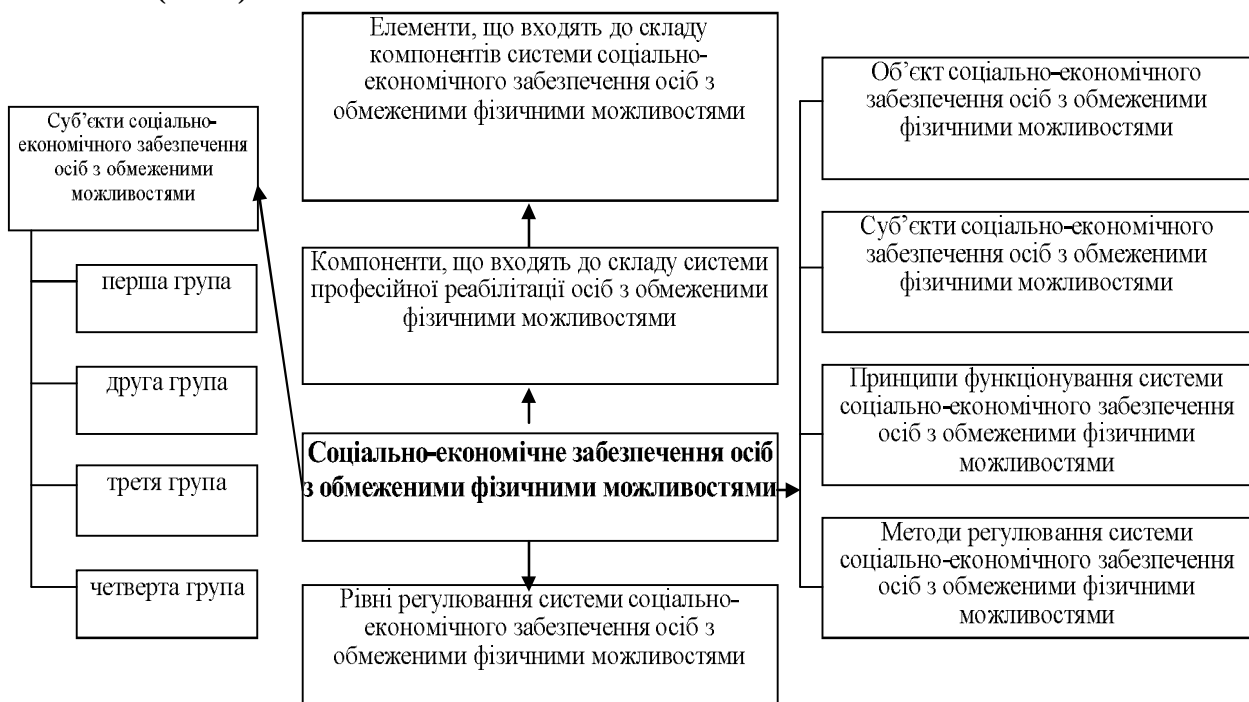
Суб'єкти соціально-економічного забезпечення осіб з обмеженими можливостями

перша група

друга група

третя група

четверта група

Елементи, що входять до складу компонентів системи соціально-економічного забезпечення осіб з обмеженими фізичними можливостями

Компоненти, що входять до складу системи професійної реабілітації осіб з обмеженими фізичними можливостями

**Соціально-економічне забезпечення осіб з обмеженими фізичними можливостями**

Рівні регулювання системи соціально-економічного забезпечення осіб з обмеженими фізичними можливостями

Об'єкт соціально-економічного забезпечення осіб з обмеженими фізичними можливостями

Суб'єкти соціально-економічного забезпечення осіб з обмеженими фізичними можливостями

Принципи функціонування системи соціально-економічного забезпечення осіб з обмеженими фізичними можливостями

Методи регулювання системи соціально-економічного забезпечення осіб з обмеженими фізичними можливостями